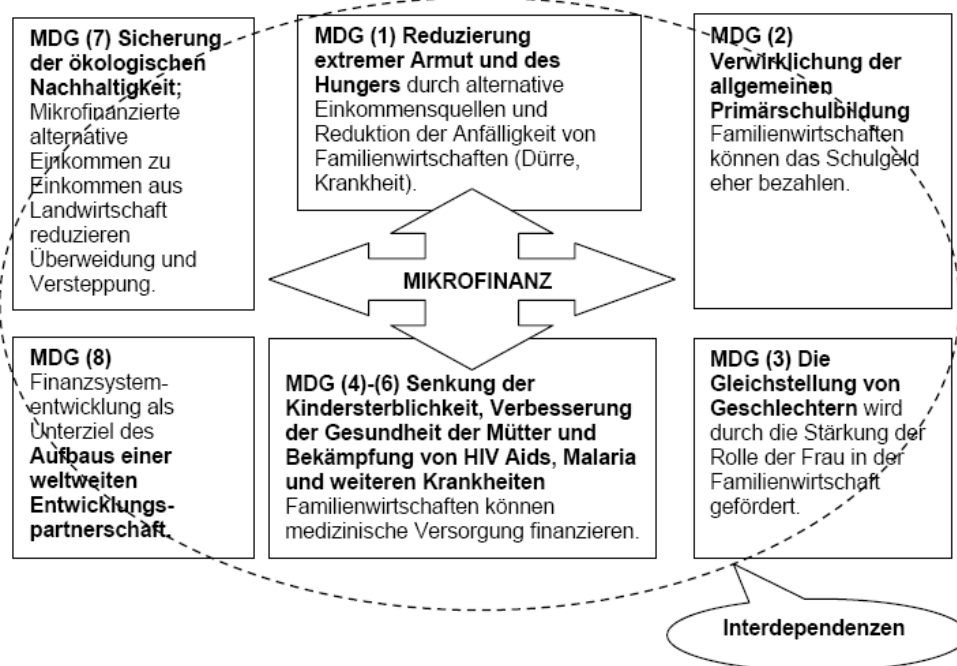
MDG (7) Sicherung der ökologischen Nachhaltigkeit; Mikrofinanzierte alternative Einkommen zu Einkommen aus Landwirtschaft reduzieren Überweidung und Versteppung.

MDG (1) Reduzierung extremer Armut und des Hungers durch alternative Einkommensquellen und Reduktion der Anfälligkeit von Familienwirtschaften (Dürre, Krankheit).

MDG (2) Verwirklichung der allgemeinen Primärschulbildung Familienwirtschaften können das Schulgeld eher bezahlen.

MIKROFINANZ

MDG (8) Finanzsystementwicklung als Unterziel des Aufbaus einer weltweiten Entwicklungspartnerschaft.

MDG (4)-(6) Senkung der Kindersterblichkeit, Verbesserung der Gesundheit der Mütter und Bekämpfung von HIV Aids, Malaria und weiteren Krankheiten Familienwirtschaften können medizinische Versorgung finanzieren.

MDG (3) Die Gleichstellung von Geschlechtern wird durch die Stärkung der Rolle der Frau in der Familienwirtschaft gefördert.

Interdependenzen